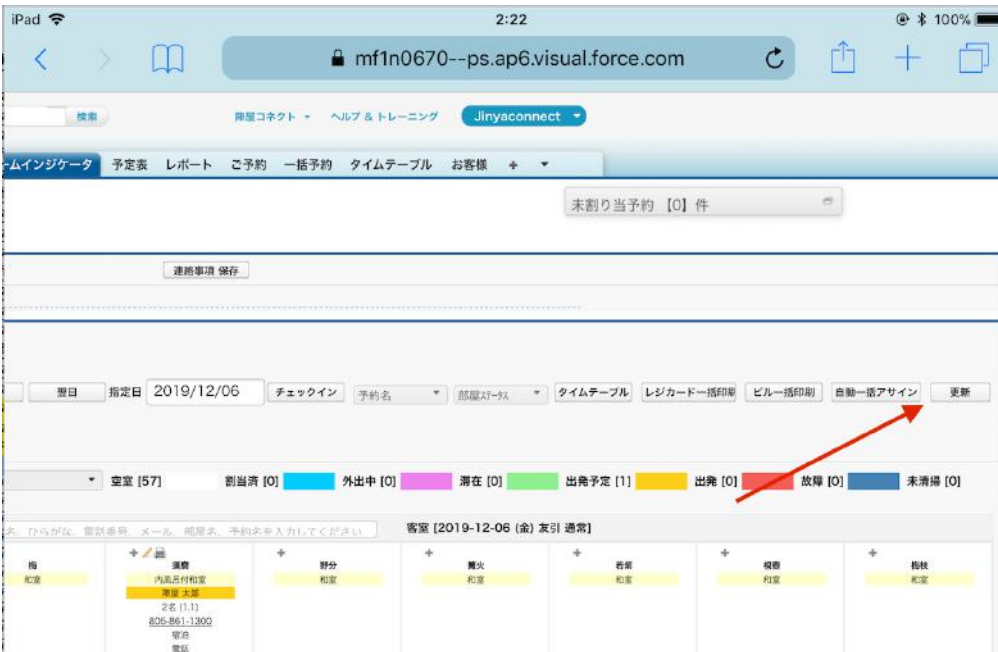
iPad 2:22 100%

mf1n0670--ps.ap6.visual.force.com

検索 陣屋コネクト ヘルプ & トレーニング Jinyaconnect

ームインジケータ 予定表 レポート ご予約 一括予約 タイムテーブル お客様 +

未割り当予約 【0】件

連絡事項 保存

翌日 指定日 2019/12/06 チェックイン 予約名 部屋ステータス タイムテーブル レジカード一括印刷 ビル一括印刷 自動一括アサイン 更新

空室 [57] 割当済 [0] 外出中 [0] 滞在 [0] 出発予定 [1] 出発 [0] 故障 [0] 未清掃 [0]

名: ひらがな、電話番号、メール、部屋名、予約名を入力してください 客室 [2019-12-06 (金) 友引 通常]

| 梅 | 須磨 | 野分 | 篝火 | 若菜 | 横笛 | 梅枝 |
|---|---|---|---|---|---|---|
| 和室 | 内風呂付和室 | 和室 | 和室 | 和室 | 和室 | 和室 |
| | 陣屋 太郎 | | | | | |
| | 2名 (1,1) | | | | | |
| | 806-861-1300 | | | | | |
| | 宿泊 | | | | | |
| | 電話 | | | | | |